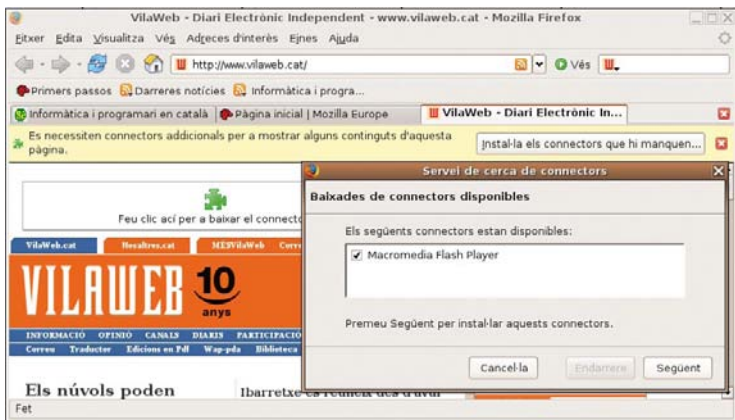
VilaWeb - Diari Electrònic Independent - www.vilaweb.cat - Mozilla Firefox

Fitxer Edita Visualitza Vés Adreces d'interès Eines Ajuda

http://www.vilaweb.cat/

Vés

Primers passos Darreres notícies Informàtica i progra...

Informàtica i programari en català | Pàgina inicial | Mozilla Europe | VilaWeb - Diari Electrònic In...

Es necessiten connectors addicionals per a mostrar alguns continguts d'aquesta pàgina.

Instal·la els connectors que hi manquen...

Feu clic ací per a baixar el connecto

VilaWeb.cat Nosaltres.cat MÉSVilaWeb Corre

VILAWEB 10 anys

INFORMACIÓ OPINIÓ CANALS DIARIS PARTICIPACIÓ

Correu Traductor Edicions en Pdf Wap-pda Biblioteca

Els núvols poden

Ibarretxe es reuneix des d'avui

Fet

Servei de cerca de connectors

Baixades de connectors disponibles

Els següents connectors estan disponibles:

Macromedia Flash Player

Premeu Següent per instal·lar aquests connectors.

Cancel·la Endarrere Següent